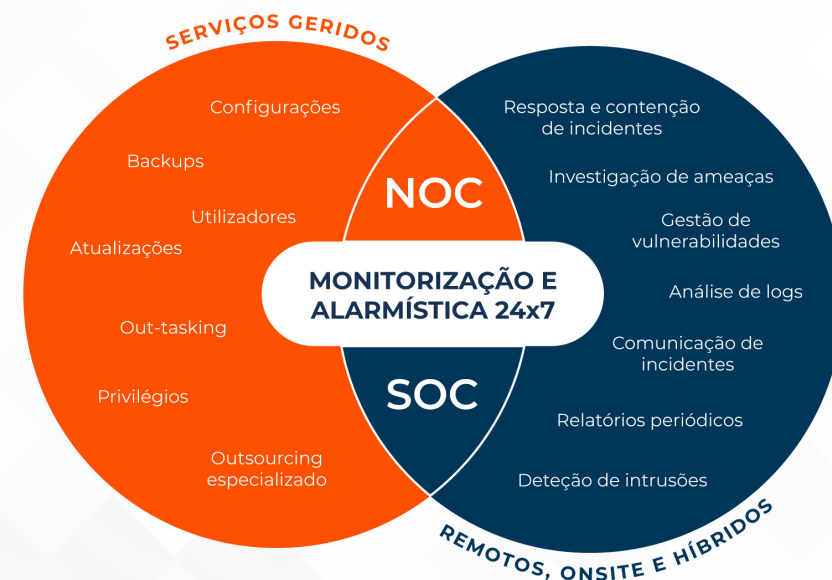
SERVIÇOS GERIDOS

Configurações

Backups

Utilizadores

Atualizações

Out-tasking

Privilégios

Outsourcing especializado

NOC

MONITORIZAÇÃO E ALARMÍSTICA 24x7

SOC

Resposta e contenção de incidentes

Investigação de ameaças

Gestão de vulnerabilidades

Análise de logs

Comunicação de incidentes

Relatórios periódicos

Deteção de intrusões

REMOTOS, ONSITE E HÍBRIDOS